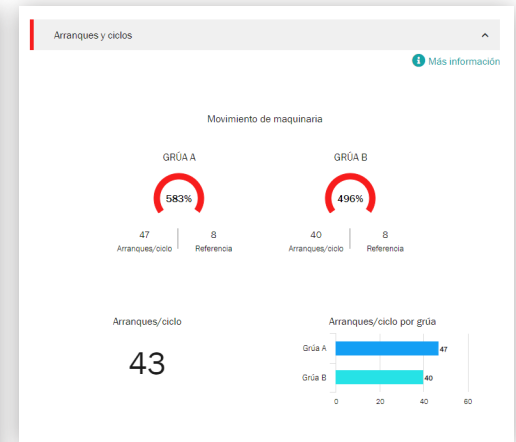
Arranques y ciclos

Más información

Movimiento de maquinaria

GRÚA A

583%

47
Arranques/ciclo

8
Referencia

GRÚA B

496%

40
Arranques/ciclo

8
Referencia

Arranques/ciclo

43

Arranques/ciclo por grúa

Grúa A 47

Grúa B 40

0 20 40 60